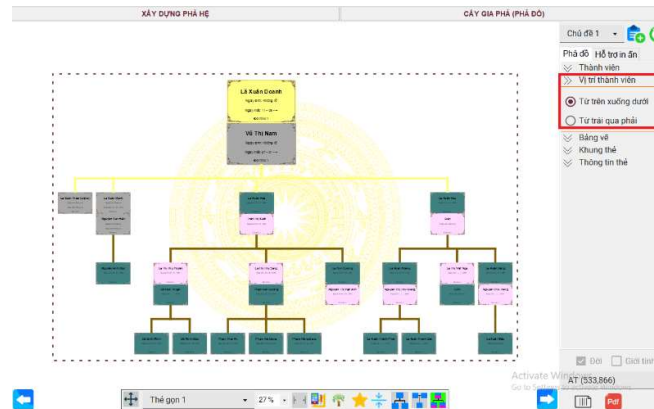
XÂY DỰNG PHẢ HỆ

CÂY GIA PHẢ (PHẢ ĐỒ)

Chủ đề 1

Phả đồ Hỗ trợ in ấn

Thành viên

Vị trí thành viên

Từ trên xuống dưới

Từ trái qua phải

Bảng vẽ

Khung thẻ

Thông tin thẻ

Lê Xuân Doanh

Vũ Thị Nam

Đời

Giới tính

Activate Windows

AT (533,866)

Thẻ gọn 1

27%